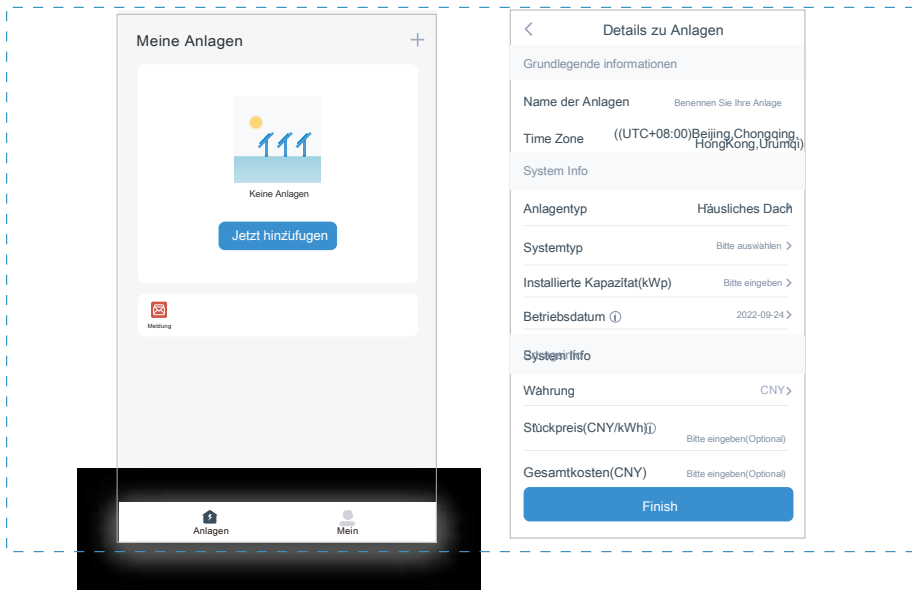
Meine Anlagen
+
Keine Anlagen
Jetzt hinzufügen
Meldung
Anlagen
Mein

<
Details zu Anlagen
Grundlegende informationen
Name der Anlagen
Benennen Sie Ihre Anlage
Time Zone
((UTC+08:00)Beijing,Chongqing, HongKong,Urumqi)
System Info
Anlagentyp
Häusliches Dach
Systemtyp
Bitte auswählen >
Installierte Kapazität(kWp)
Bitte eingeben >
Betriebsdatum ⓘ
2022-09-24 >
System Info
Währung
CNY>
Stückpreis(CNY/kWh)ⓘ
Bitte eingeben(Optional)
Gesamtkosten(CNY)
Bitte eingeben(Optional)
Finish